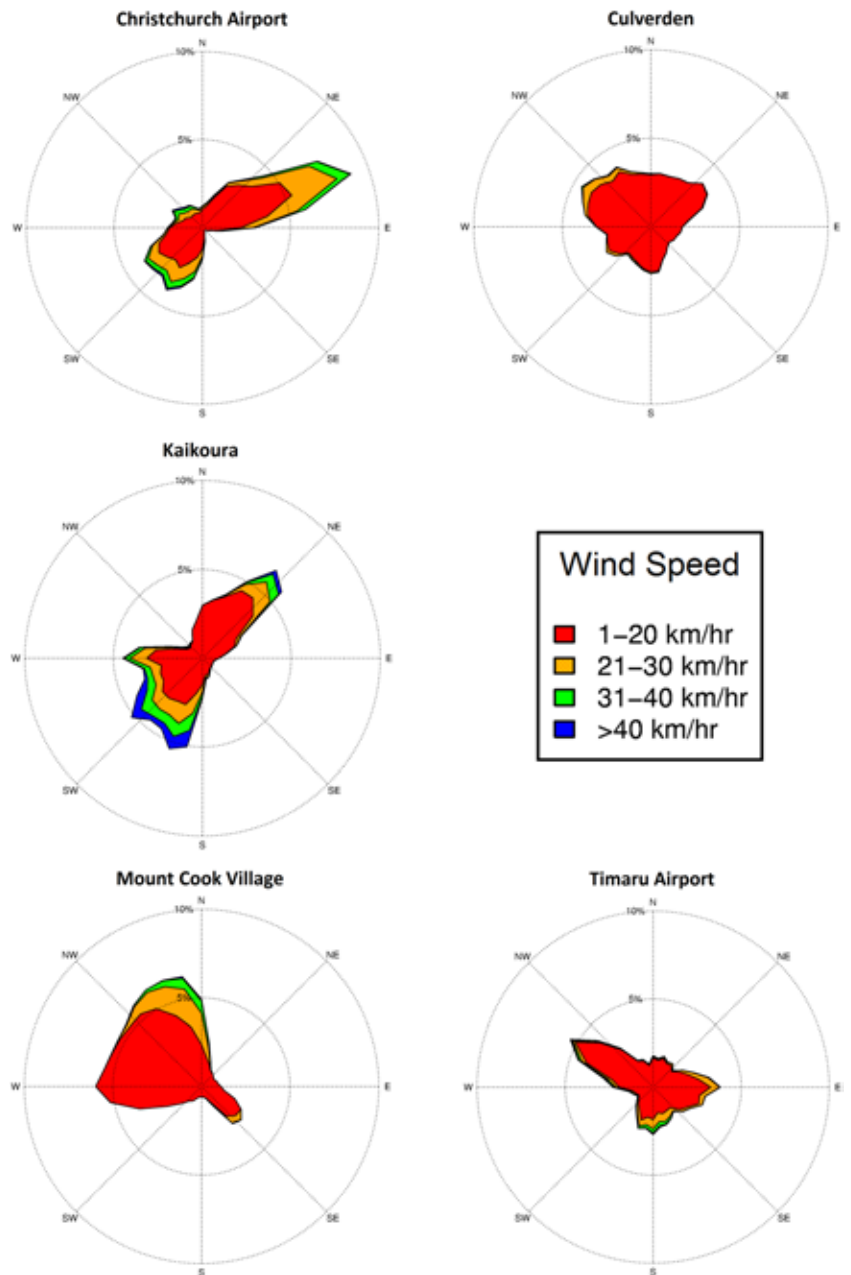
Christchurch Airport

N
10%
5%
NW
NE
W
E
SW
SE
S

Culverden

N
10%
5%
NW
NE
W
E
SW
SE
S

Kaikoura

N
10%
5%
NW
NE
W
E
SW
SE
S

Wind Speed

1–20 km/hr
21–30 km/hr
31–40 km/hr
>40 km/hr

Mount Cook Village

N
10%
5%
NW
NE
W
E
SW
SE
S

Timaru Airport

N
10%
5%
NW
NE
W
E
SW
SE
S